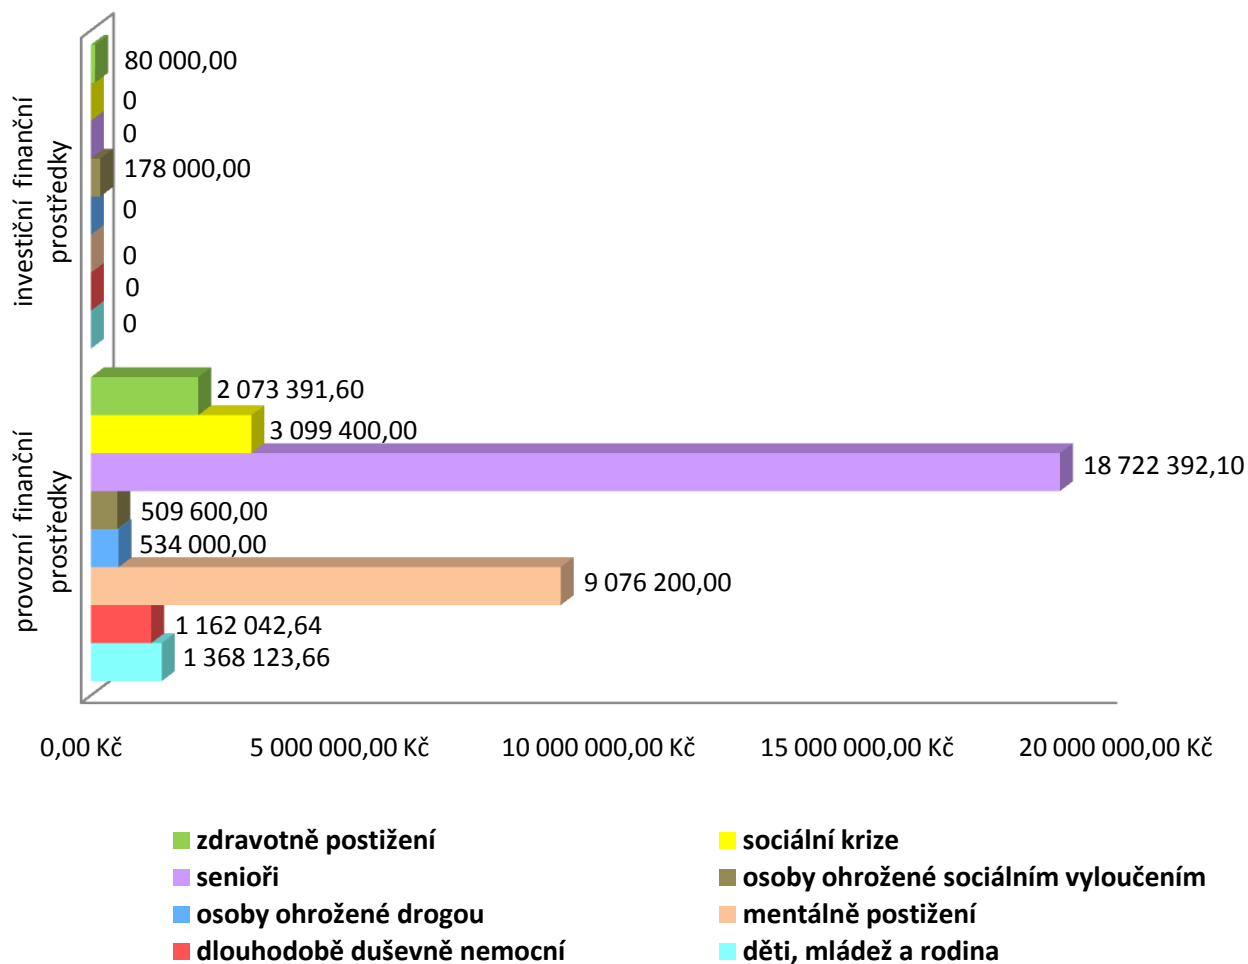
investiční finanční prostředky

80 000,00
0
0
178 000,00
0
0
0
0

provozní finanční prostředky

2 073 391,60
3 099 400,00
18 722 392,10
509 600,00
534 000,00
9 076 200,00
1 162 042,64
1 368 123,66

0,00 Kč
5 000 000,00 Kč
10 000 000,00 Kč
15 000 000,00 Kč
20 000 000,00 Kč

zdravotně postižení
sociální krize
senioři
osoby ohrožené sociálním vyloučením
osoby ohrožené drogou
mentálně postižení
dlouhodobě duševně nemocní
děti, mládež a rodina